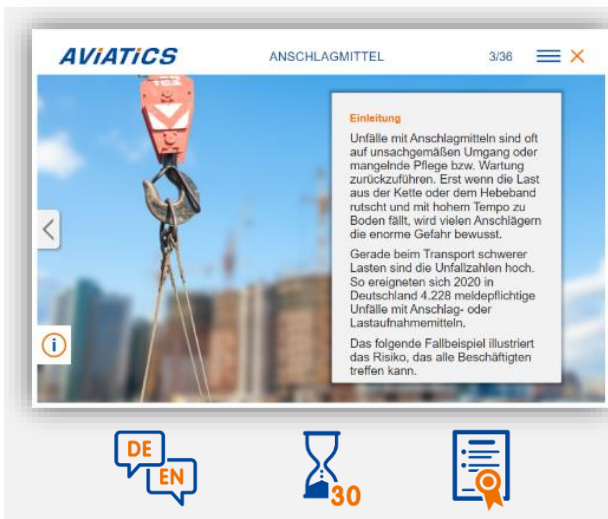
AViATiCS

ANSCHLAGMITTEL

3/36

Einleitung

Unfälle mit Anschlagmitteln sind oft auf unsachgemäßen Umgang oder mangelnde Pflege bzw. Wartung zurückzuführen. Erst wenn die Last aus der Kette oder dem Hebeband rutscht und mit hohem Tempo zu Boden fällt, wird vielen Anschlägern die enorme Gefahr bewusst.

Gerade beim Transport schwerer Lasten sind die Unfallzahlen hoch. So ereigneten sich 2020 in Deutschland 4.228 meldepflichtige Unfälle mit Anschlag- oder Lastaufnahmemitteln.

Das folgende Fallbeispiel illustriert das Risiko, das alle Beschäftigten treffen kann.

DE

EN

30